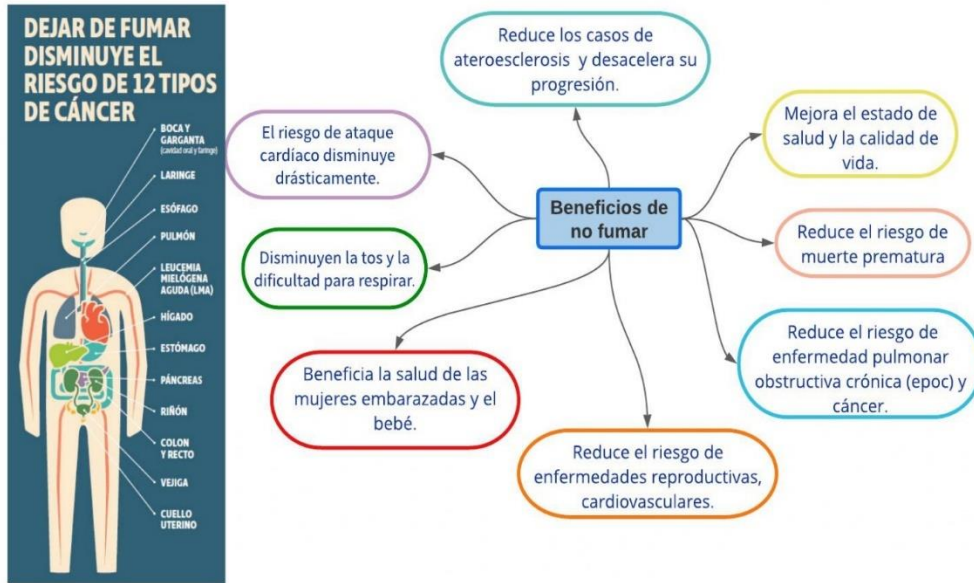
DEJAR DE FUMAR DISMINUYE EL RIESGO DE 12 TIPOS DE CÁNCER

BOCA Y GARGANTA (cavidad oral y faringe)

LARINGE

ESÓFAGO

PULMÓN

LEUCEMIA MIELÓGENA AGUDA (LMA)

HÍGADO

ESTÓMAGO

PÁNCREAS

RIÑÓN

COLON Y RECTO

VEJIGA

CUELLO UTERINO

Beneficios de no fumar

Reduce los casos de ateroesclerosis y desacelera su progresión.

Mejora el estado de salud y la calidad de vida.

Reduce el riesgo de muerte prematura

Reduce el riesgo de enfermedad pulmonar obstructiva crónica (epoc) y cáncer.

Reduce el riesgo de enfermedades reproductivas, cardiovasculares.

Beneficia la salud de las mujeres embarazadas y el bebé.

Disminuyen la tos y la dificultad para respirar.

El riesgo de ataque cardiaco disminuye drásticamente.